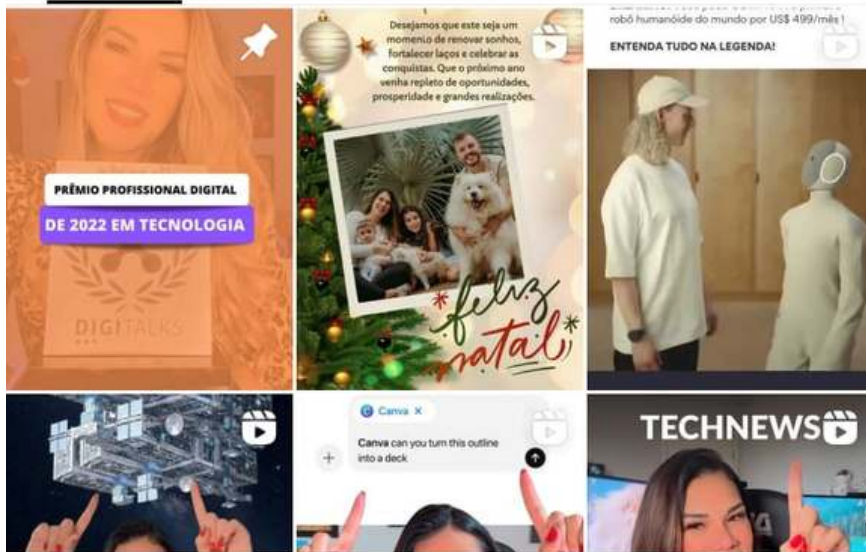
PRÊMIO PROFISSIONAL DIGITAL
DE 2022 EM TECNOLOGIA
DIGITALKS

Desejamos que este seja um momento de renovar sonhos, fortalecer laços e celebrar as conquistas. Que o próximo ano venha repleto de oportunidades, prosperidade e grandes realizações.
feliz natal

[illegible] robô humanóide do mundo por US$ 499/mês!
ENTENDA TUDO NA LEGENDA!

Canva ×
Canva can you turn this outline into a deck

TECHNEWS